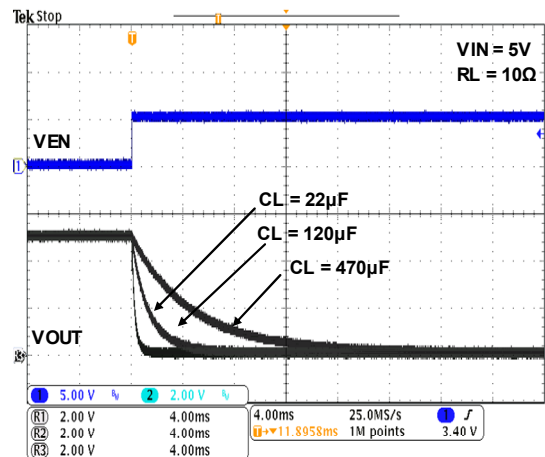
Tek Stop

T

VIN = 5V
RL = 10Ω

VEN

1

CL = 22µF
CL = 120µF
CL = 470µF

VOUT

R3

1 5.00 V 2 2.00 V

R1 2.00 V 4.00ms
R2 2.00 V 4.00ms
R3 2.00 V 4.00ms

4.00ms 25.0MS/s 1 ʃ
T+▼11.8958ms 1M points 3.40 V